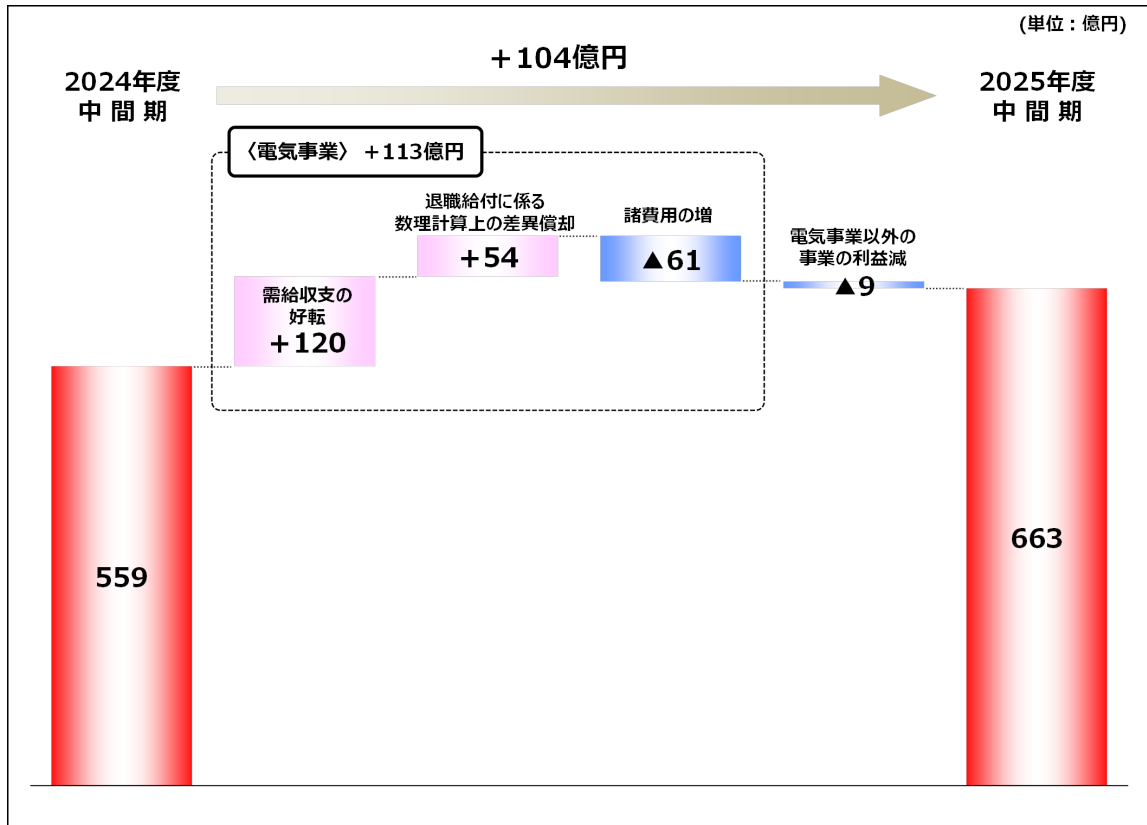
(単位：億円)

2024年度
中 間 期

＋104億円

2025年度
中 間 期

〈電気事業〉 ＋113億円

退職給付に係る
数理計算上の差異償却

＋54

諸費用の増

▲61

電気事業以外の
事業の利益減

▲9

需給収支の
好転
＋120

559

663